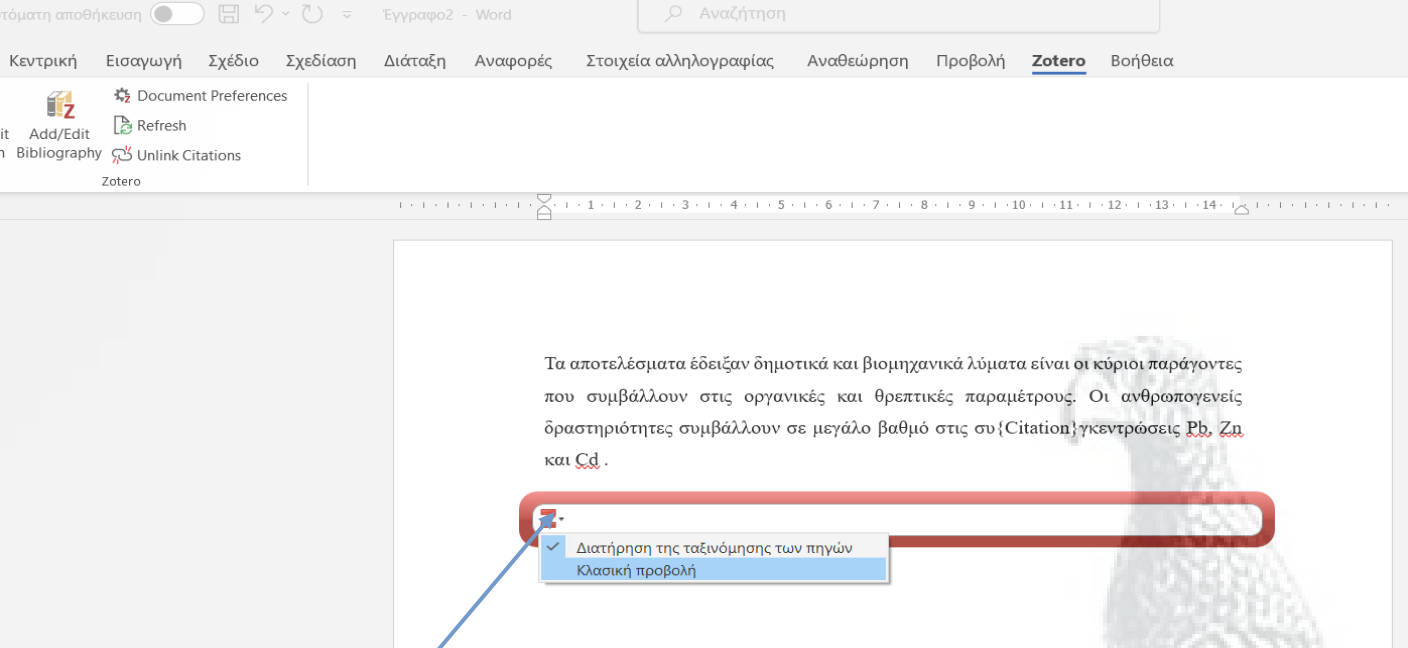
τόματη αποθήκευση Έγγραφο2 - Word Αναζήτηση

Κεντρική Εισαγωγή Σχέδιο Σχεδίαση Διάταξη Αναφορές Στοιχεία αλληλογραφίας Αναθεώρηση Προβολή Zotero Βοήθεια

it n Add/Edit Bibliography Document Preferences Refresh Unlink Citations

Zotero

1 2 3 4 5 6 7 8 9 10 11 12 13 14

Τα αποτελέσματα έδειξαν δημοτικά και βιομηχανικά λύματα είναι οι κύριοι παράγοντες που συμβάλλουν στις οργανικές και θρεπτικές παραμέτρους. Οι ανθρωπογενείς δραστηριότητες συμβάλλουν σε μεγάλο βαθμό στις συ{Citation}γκεντρώσεις Pb, Zn και Cd .

Διατήρηση της ταξινόμησης των πηγών
Κλασική προβολή